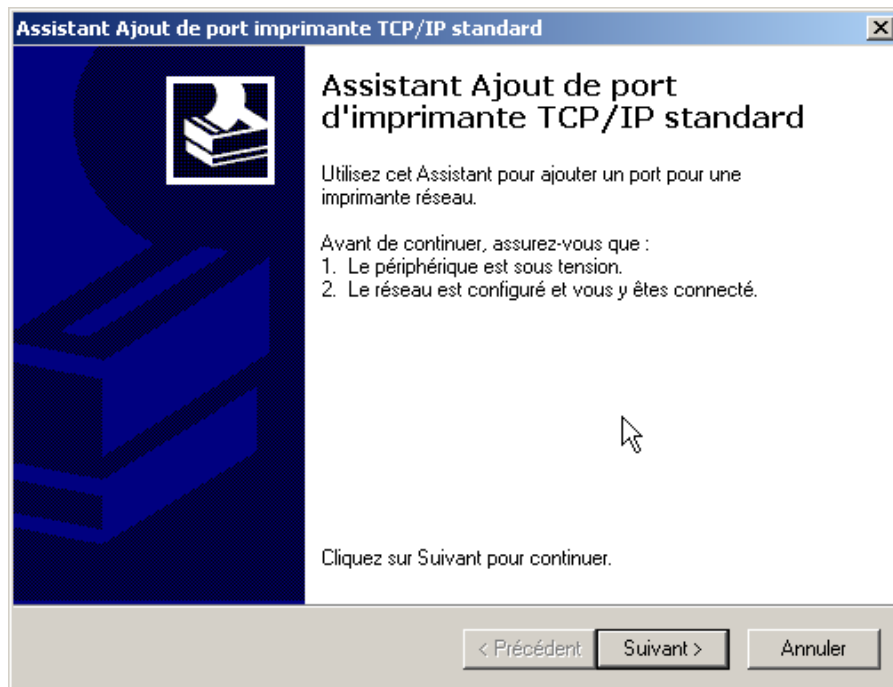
Assistant Ajout de port imprimante TCP/IP standard

Assistant Ajout de port d'imprimante TCP/IP standard

Utilisez cet Assistant pour ajouter un port pour une imprimante réseau.

Avant de continuer, assurez-vous que :
1. Le périphérique est sous tension.
2. Le réseau est configuré et vous y êtes connecté.

Cliquez sur Suivant pour continuer.

< Précédent | Suivant > | Annuler